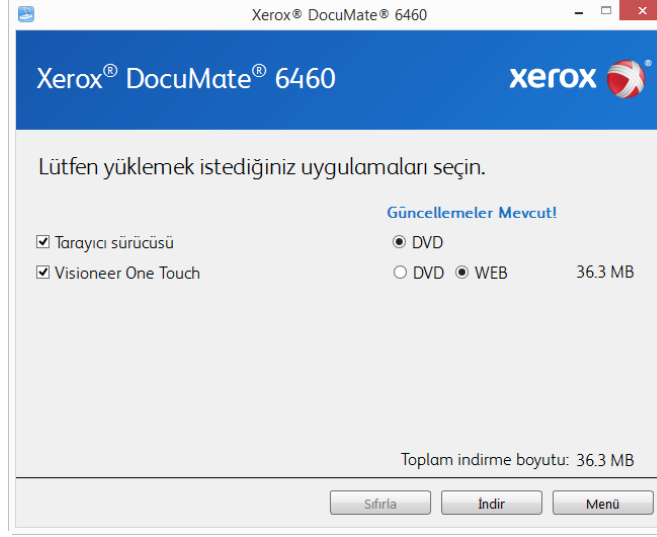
Xerox® DocuMate® 6460

Xerox® DocuMate® 6460

xerox

Lütfen yüklemek istediğiniz uygulamaları seçin.

Güncellemeler Mevcut!

☑ Tarayıcı sürücüsü ◉ DVD

☑ Visioneer One Touch ○ DVD ◉ WEB 36.3 MB

Toplam indirme boyutu: 36.3 MB

Sıfırla İndir Menü